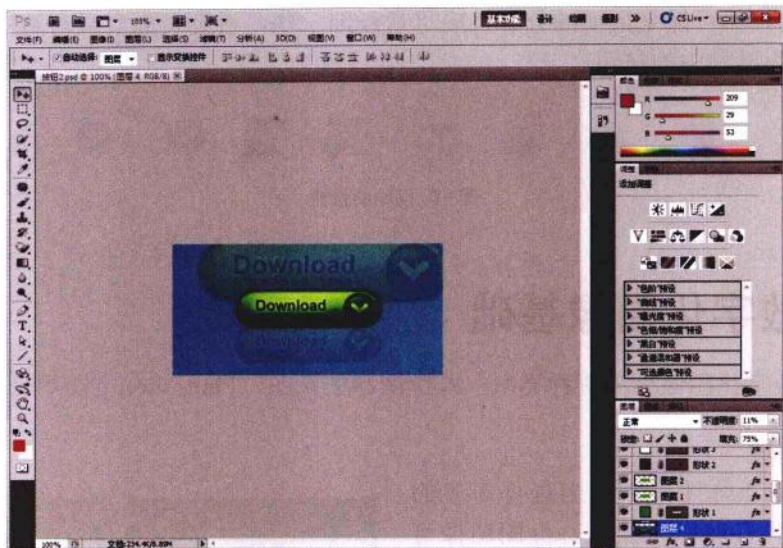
Ps 100% 基本功能 设计 绘画 摄影 » CS Live

文件(F) 编辑(E) 图像(I) 图层(L) 选择(S) 滤镜(T) 分析(A) 3D(D) 视图(V) 窗口(W) 帮助(H)

自动选择: 图层 显示变换控件

按钮2.psd @ 100% (图层 4, RGB/8) ×

Download

Download

颜色

R 209
G 29
B 53

调整

添加调整

"色阶"预设
"曲线"预设
"曝光度"预设
"色相/饱和度"预设
"黑白"预设
"通道混和器"预设
"可选颜色"预设

图层

正常 不透明度: 11%

锁定: 填充: 75%

形状 3
形状 2
图层 2
图层 1
形状 1
图层 4

100% 文档:234.4K/8.89M